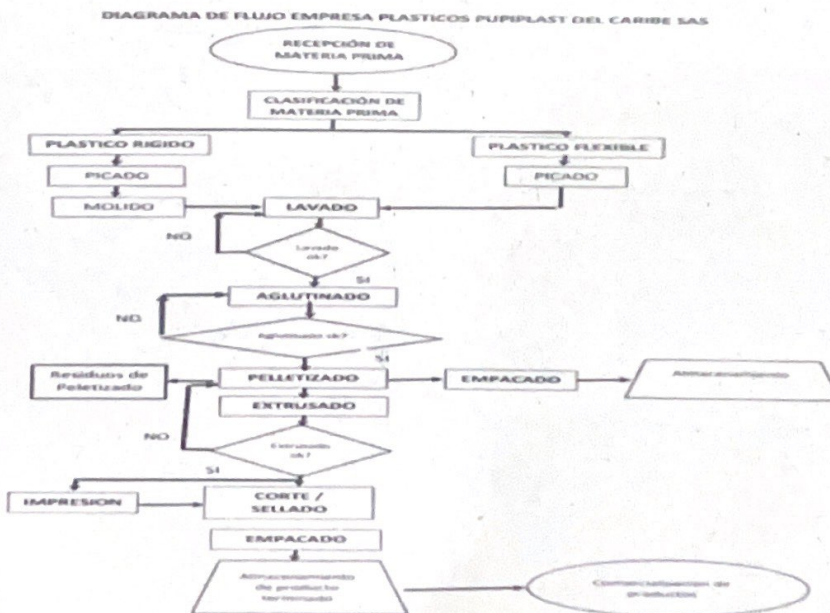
DIAGRAMA DE FLUJO EMPRESA PLASTICOS PUPIPLAST DEL CARIBE SAS

RECEPCIÓN DE MATERIA PRIMA

CLASIFICACIÓN DE MATERIA PRIMA

PLASTICO RIGIDO

PLASTICO FLEXIBLE

PICADO

PICADO

MOLIDO

LAVADO

NO

Lavado ok?

SI

AGLUTINADO

NO

Aglutinado ok?

SI

Residuos de Peletizado

PELLETIZADO

EMPACADO

Almacenamiento

EXTRUSADO

NO

Extrusado ok?

SI

IMPRESION

CORTE / SELLADO

EMPACADO

Almacenamiento de producto terminado

Comercialización de productos